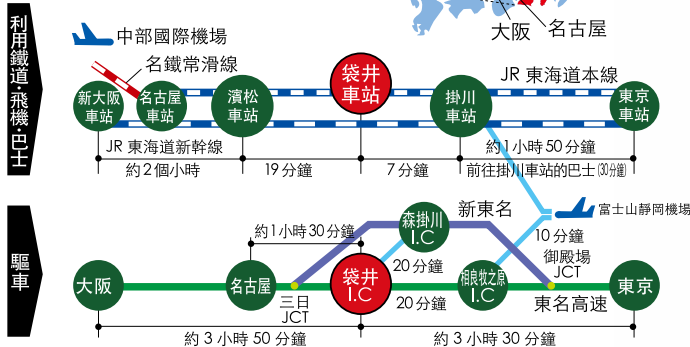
利用鐵道·飛機·巴士

大阪
名古屋

中部國際機場
名鐵常滑線
JR 東海道本線
新大阪車站
名古屋車站
濱松車站
袋井車站
掛川車站
東京車站
JR 東海道新幹線
約 1 小時 50 分鐘
約 2 個小時
19 分鐘
7 分鐘
前往掛川車站的巴士(30分鐘)

驅車

富士山靜岡機場
新東名
約 1 小時 30 分鐘
森掛川 I.C
10 分鐘
御殿場 JCT
20 分鐘
大阪
名古屋
袋井 I.C
相良牧之原 I.C
東京
三日 JCT
20 分鐘
東名高速
約 3 小時 50 分鐘
約 3 小時 30 分鐘